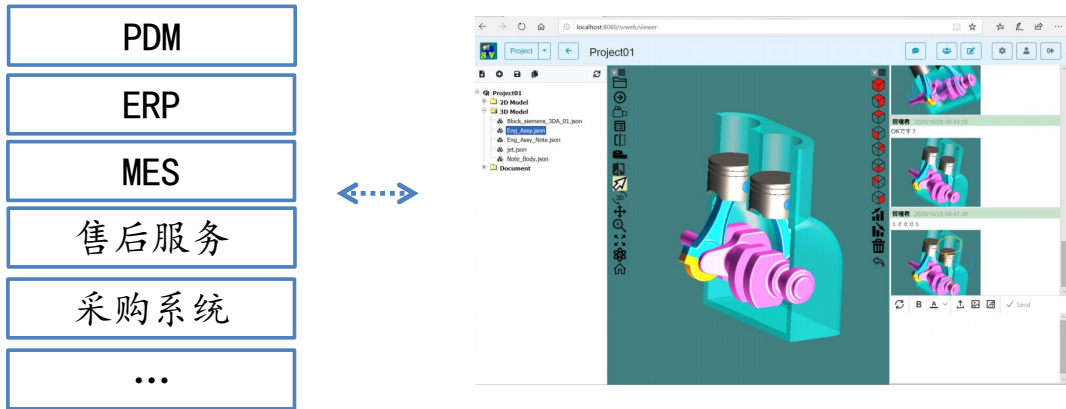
PDM

ERP

MES

售后服务

采购系统

...

localhost:8080/svweb/viewer

Project

Project01

Project01
3D Model
3D Model
Block_siemens_3DA_01.json
Eng_Assy.json
Eng_Assy_Note.json
jet.json
Note_Body.json
Document

管理者 2020/10/26 09:43:19
OKです？

管理者 2020/10/26 09:47:38
s d d d s

B A

Send